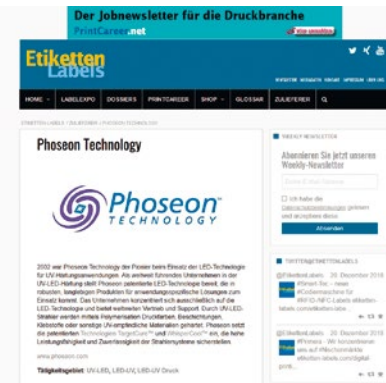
Der Jobnewsletter für die Druckbranche
PrintCareer.net

Etiketten Labels

HOME | LABELEXPO | DOSSIERS | PRINTCAREER | SHOP | GLOSSAR | ZULIEFERER

Phoseon Technology

Phoseon TECHNOLOGY

2002 war Phoseon Technology der Pionier beim Einsatz der LED-Technologie für UV-Härtungsanwendungen. Als weltweit führendes Unternehmen in der UV-LED-Härtung stellt Phoseon patentierte LED-Technologie bereit, die in robusten, langlebigen Produkten für anwendungsspezifische Lösungen zum Einsatz kommt. Das Unternehmen konzentriert sich ausschließlich auf die LED-Technologie und betreibt weltweiten Vertrieb und Support. Durch UV-LED-Strahler werden mittels Polymerisation Druckfarben, Beschichtungen, Klebstoffe oder sonstige UV-empfindliche Materialien gehärtet. Phoseon setzt die patentierten Technologien TargetCure™ und WhisperCool™ ein, die hohe Leistungsfähigkeit und Zuverlässigkeit der Strahlersysteme sicherstellen.

www.phoseon.com

Tätigkeitsgebiet: UV-LED, LED-UV, LED-UV Druck

WEEKLY NEWSLETTER

Abonnieren Sie jetzt unseren Weekly-Newsletter

Ich habe die Datenschutzbestimmungen gelesen und akzeptiere diese.

Abonnieren

TWITTER@ETIKETTENLABELS

@EtikettenLabels · 20. Dezember 2018
#Smart Tec - neue #Codiermaschine für #RFID-/NFC-Labels etiketten-labels.com/etiketten-labe...

@EtikettenLabels · 20. Dezember 2018
#Finmera - Wir konzentrieren uns auf #Nachhaltigkeit etiketten-labels.com/digital-druck...